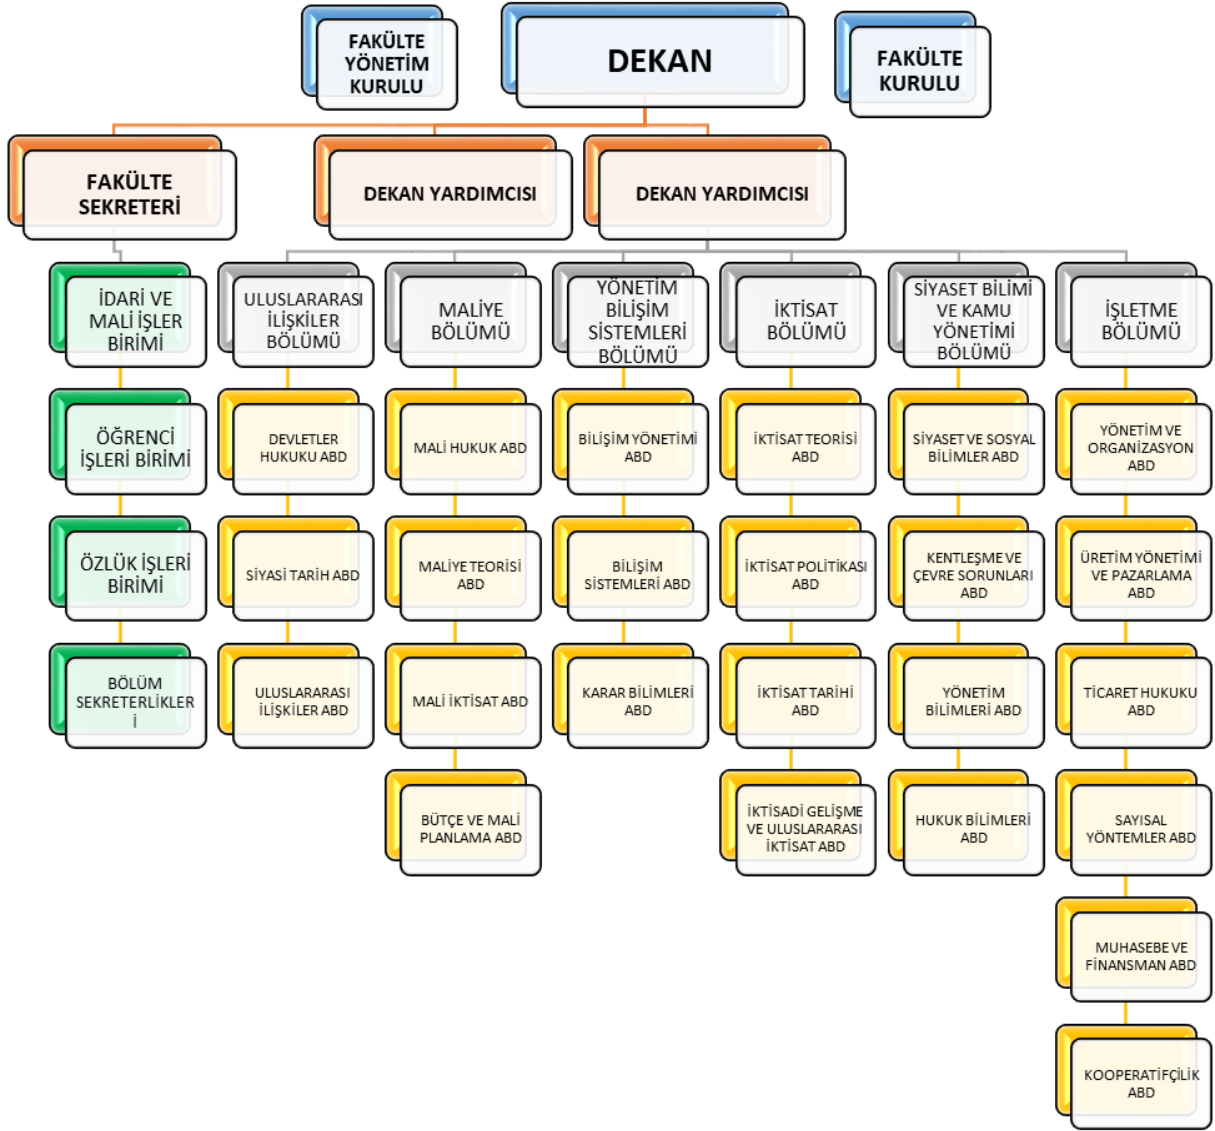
FAKÜLTE YÖNETİM KURULU

DEKAN

FAKÜLTE KURULU

FAKÜLTE SEKRETERİ

DEKAN YARDIMCISI

DEKAN YARDIMCISI

İDARİ VE MALİ İŞLER BİRİMİ

ÖĞRENCİ İŞLERİ BİRİMİ

ÖZLÜK İŞLERİ BİRİMİ

BÖLÜM SEKRETERLİKLER İ

ULUSLARARASI İLİŞKİLER BÖLÜMÜ

DEVLETLER HUKUKU ABD

SİYASİ TARİH ABD

ULUSLARARASI İLİŞKİLER ABD

MALİYE BÖLÜMÜ

MALİ HUKUK ABD

MALİYE TEORİSİ ABD

MALİ İKTİSAT ABD

BÜTÇE VE MALİ PLANLAMA ABD

YÖNETİM BİLİŞİM SİSTEMLERİ BÖLÜMÜ

BİLİŞİM YÖNETİMİ ABD

BİLİŞİM SİSTEMLERİ ABD

KARAR BİLİMLERİ ABD

İKTİSAT BÖLÜMÜ

İKTİSAT TEORİSİ ABD

İKTİSAT POLİTİKASI ABD

İKTİSAT TARİHİ ABD

İKTİSADİ GELİŞME VE ULUSLARARASI İKTİSAT ABD

SİYASET BİLİMİ VE KAMU YÖNETİMİ BÖLÜMÜ

SİYASET VE SOSYAL BİLİMLER ABD

KENTLEŞME VE ÇEVRE SORUNLARI ABD

YÖNETİM BİLİMLERİ ABD

HUKUK BİLİMLERİ ABD

İŞLETME BÖLÜMÜ

YÖNETİM VE ORGANİZASYON ABD

ÜRETİM YÖNETİMİ VE PAZARLAMA ABD

TİCARET HUKUKU ABD

SAYISAL YÖNTEMLER ABD

MUHASEBE VE FİNANSMAN ABD

KOOPERATİFÇİLİK ABD